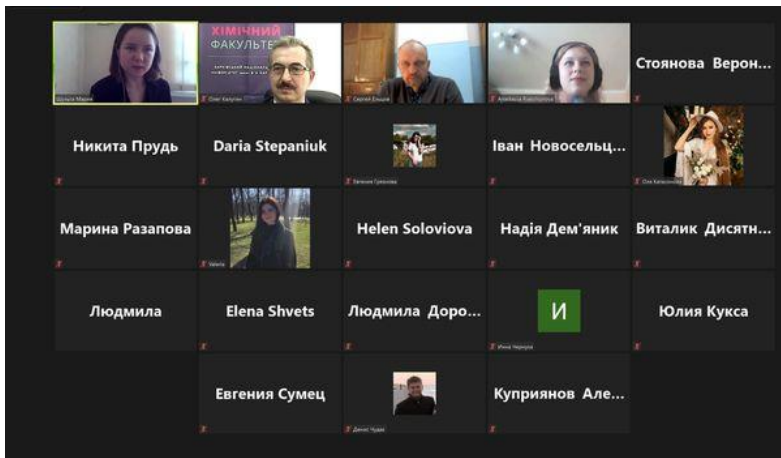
Шульга Марія

ХІМІЧНИЙ ФАКУЛЬТЕТ

Олег Калугин

Сергей Ельцов

Анжеліка Кудрявцева

Стоянова Верон...

Никита Прудь

Daria Stepaniuk

Евгения Гриценко

Іван Новосельц...

Оля Каласнікова

Марина Разапова

Valeria

Helen Soloviova

Надія Дем'яник

Виталик Дисятн...

Людмила

Elena Shvets

Людмила Доро...

И

Инна Черкун

Юлия Кукса

Евгения Сумец

Денис Чудак

Куприянов Але...